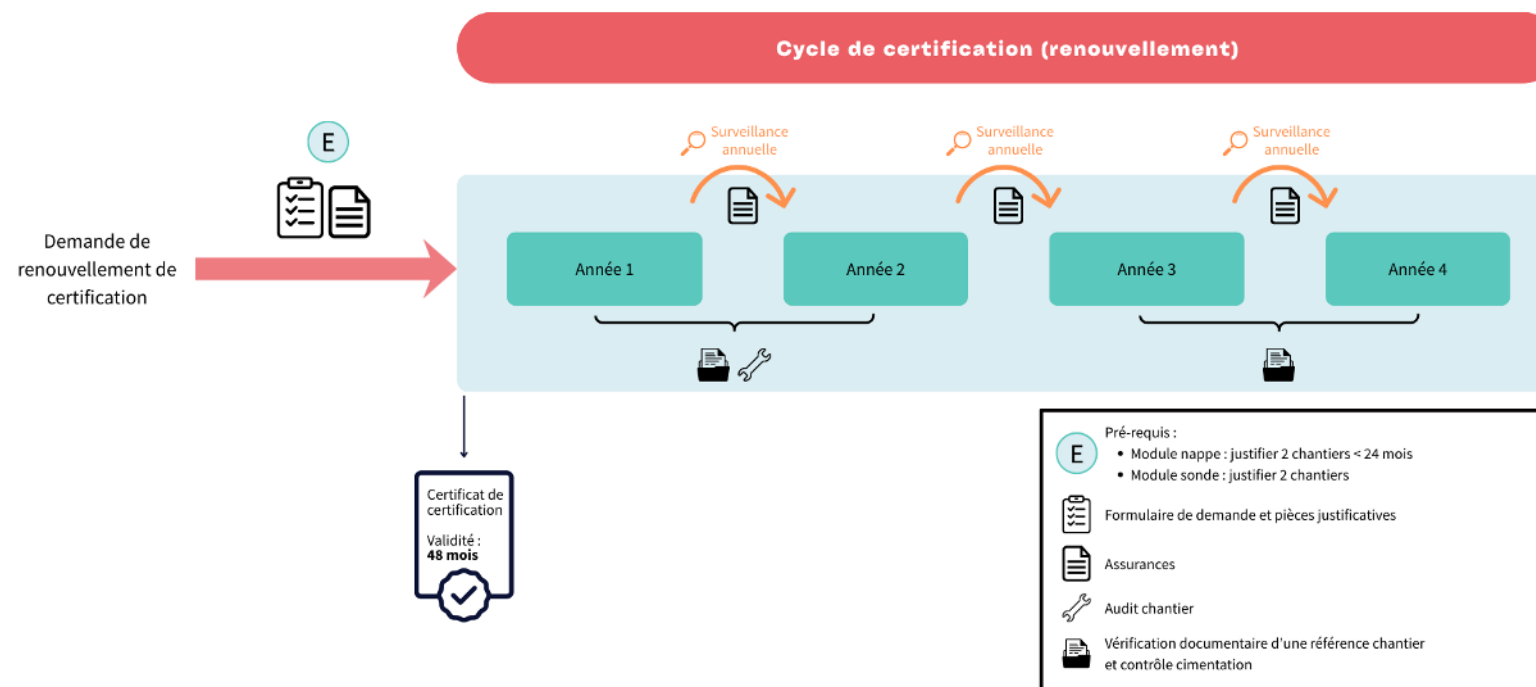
Cycle de certification (renouvellement)

E

Demande de renouvellement de certification

Surveillance annuelle

Surveillance annuelle

Surveillance annuelle

Année 1

Année 2

Année 3

Année 4

Certificat de certification

Validité :
**48 mois**

E Pré-requis :
• Module nappe : justifier 2 chantiers < 24 mois
• Module sonde : justifier 2 chantiers

Formulaire de demande et pièces justificatives

Assurances

Audit chantier

Vérification documentaire d'une référence chantier et contrôle cimentation